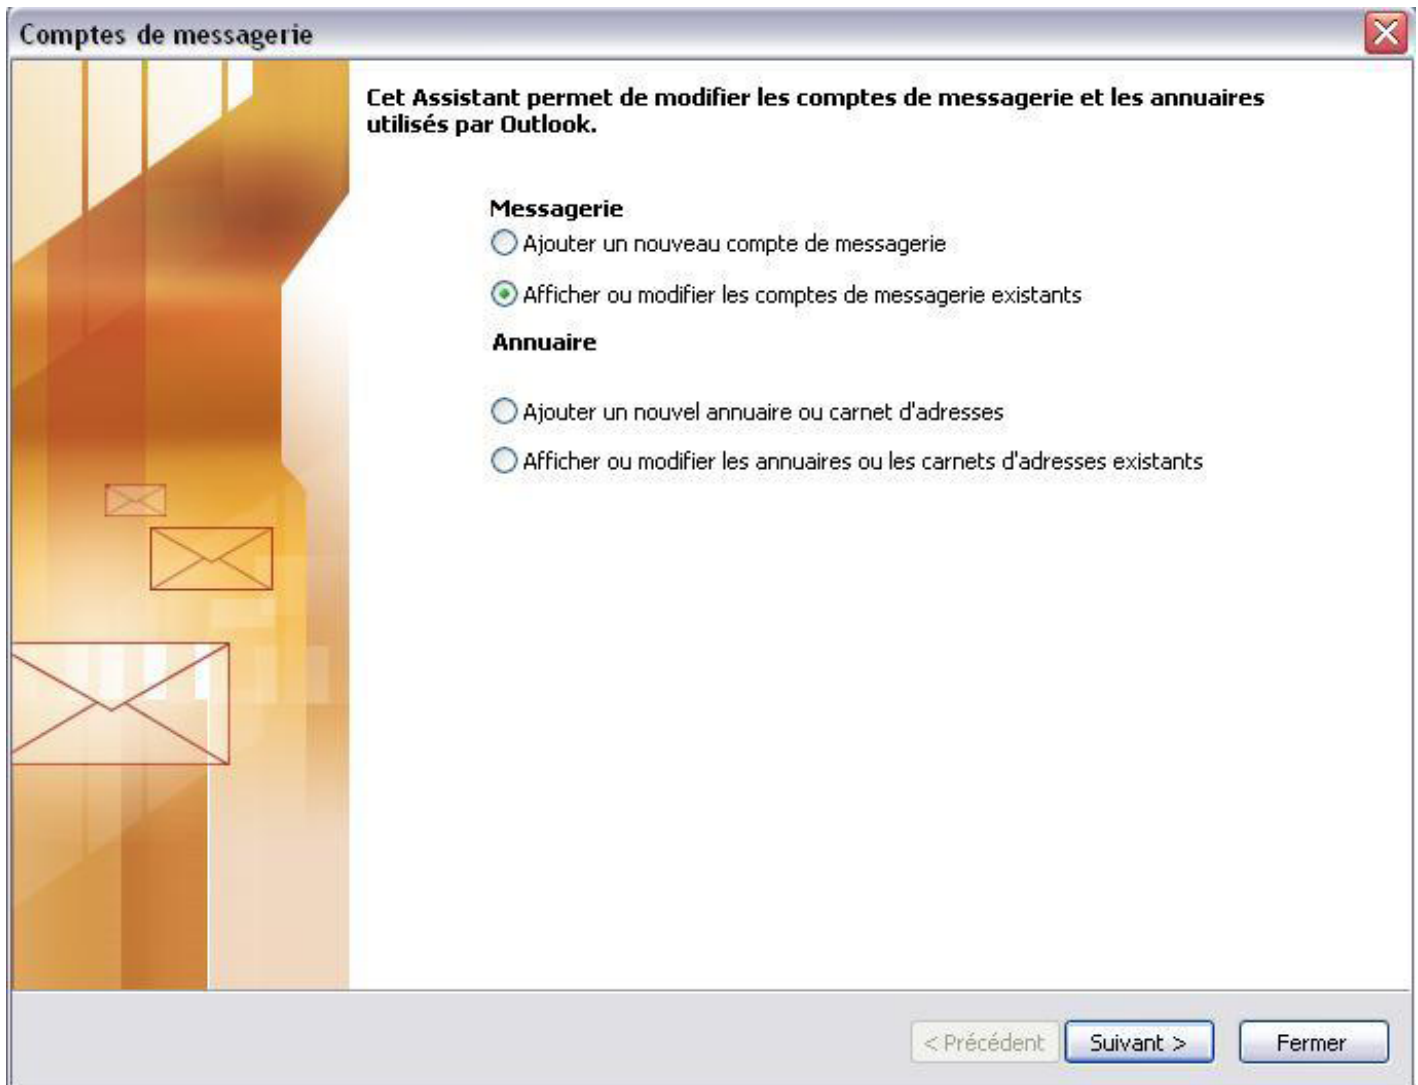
Comptes de messagerie

Cet Assistant permet de modifier les comptes de messagerie et les annuaires utilisés par Outlook.

Messagerie

Ajouter un nouveau compte de messagerie

Afficher ou modifier les comptes de messagerie existants

Annuaire

Ajouter un nouvel annuaire ou carnet d'adresses

Afficher ou modifier les annuaires ou les carnets d'adresses existants

< Précédent Suivant > Fermer